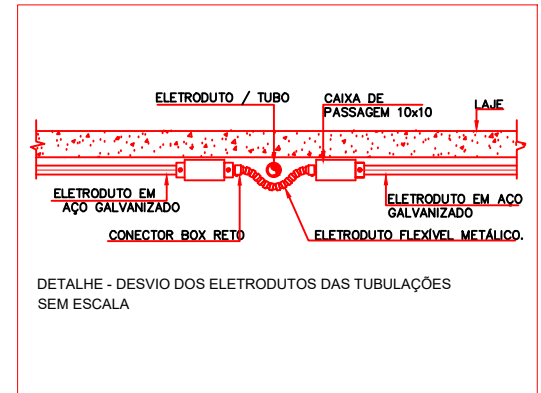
ELETRODUTO / TUBO

CAIXA DE PASSAGEM 10x10

LAJE

ELETRODUTO EM AÇO GALVANIZADO

ELETRODUTO EM AÇO GALVANIZADO

CONECTOR BOX RETO

ELETRODUTO FLEXÍVEL METÁLICO.

DETALHE - DESVIO DOS ELETRODUTOS DAS TUBULAÇÕES
SEM ESCALA